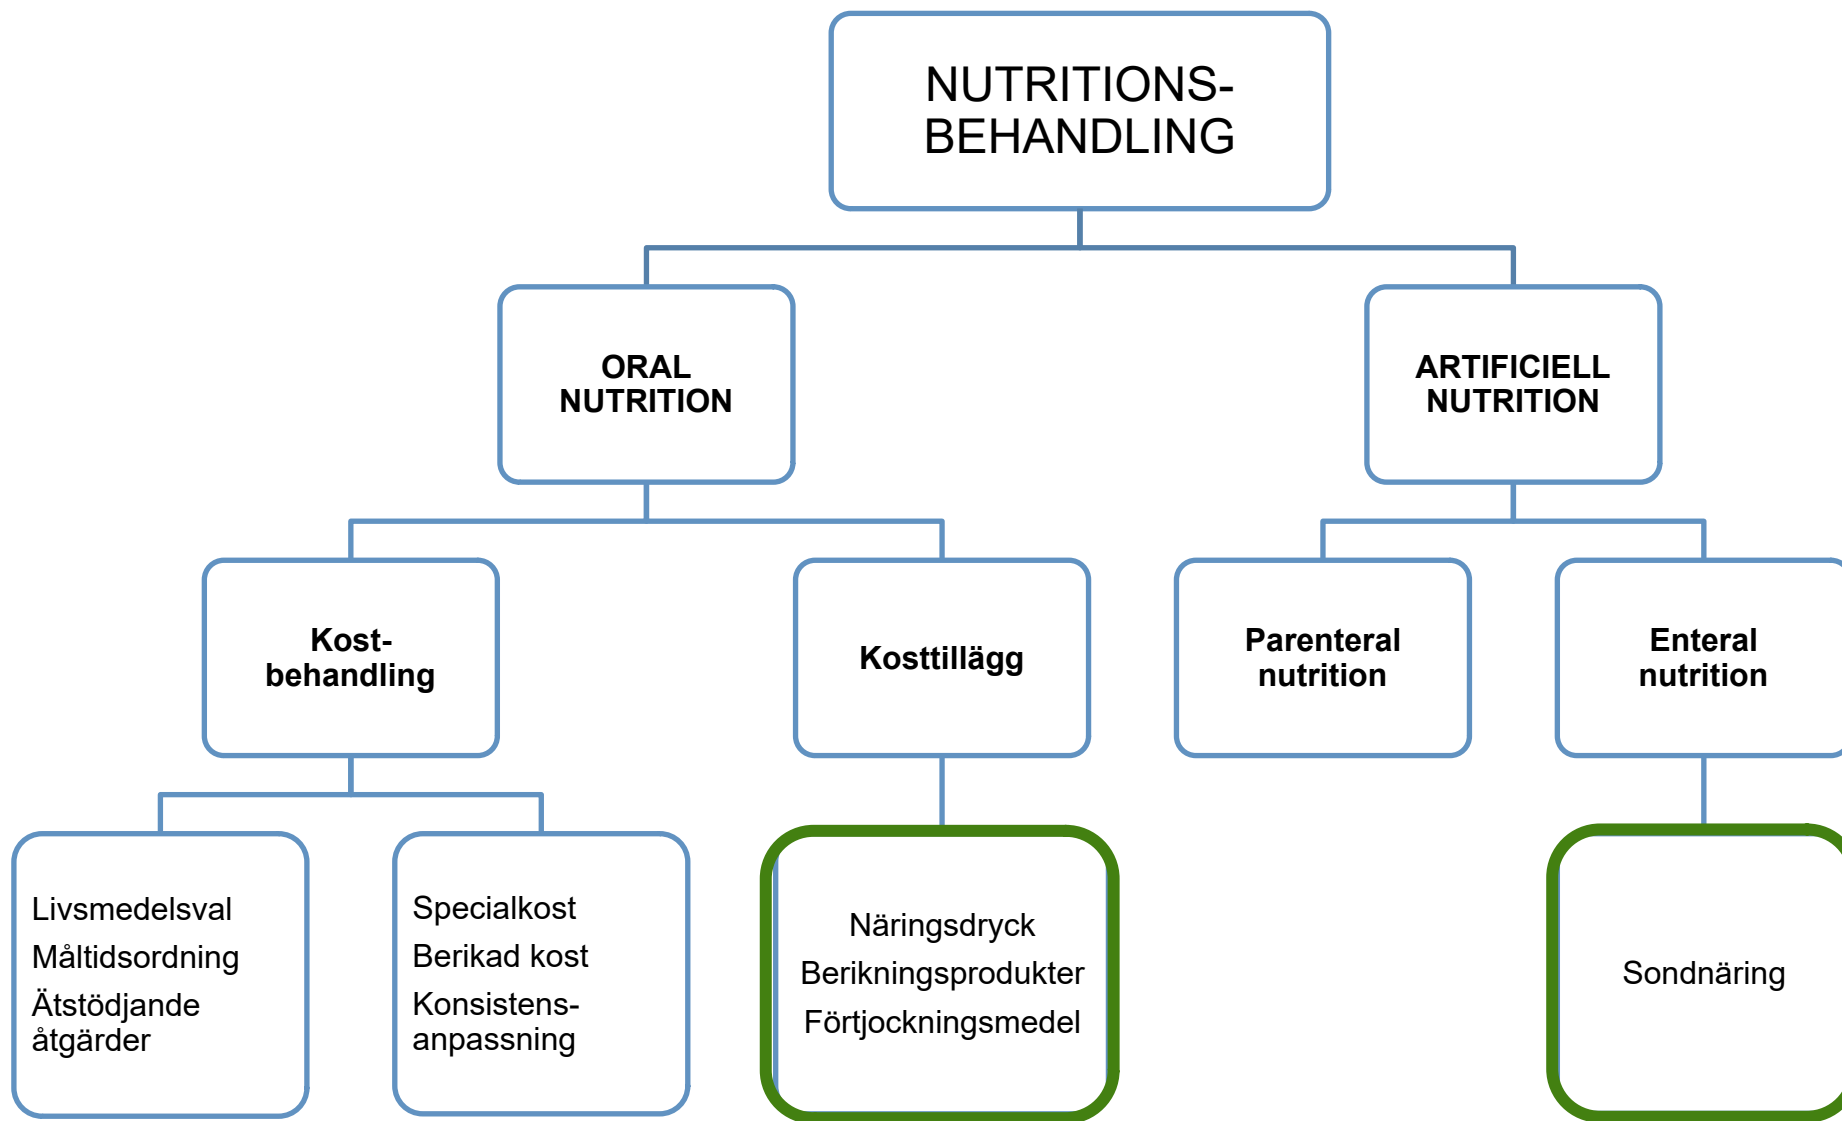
NUTRITIONS-BEHANDLING

ORAL NUTRITION

ARTIFICIELL NUTRITION

Kost-behandling

Kosttillägg

Parenteral nutrition

Enteral nutrition

Livsmedelsval
Måltidsordning
Ätstödjande åtgärder

Specialkost
Berikad kost
Konsistens-anpassning

Näringsdryck
Berikningsprodukter
Förtjockningsmedel

Sondnäring